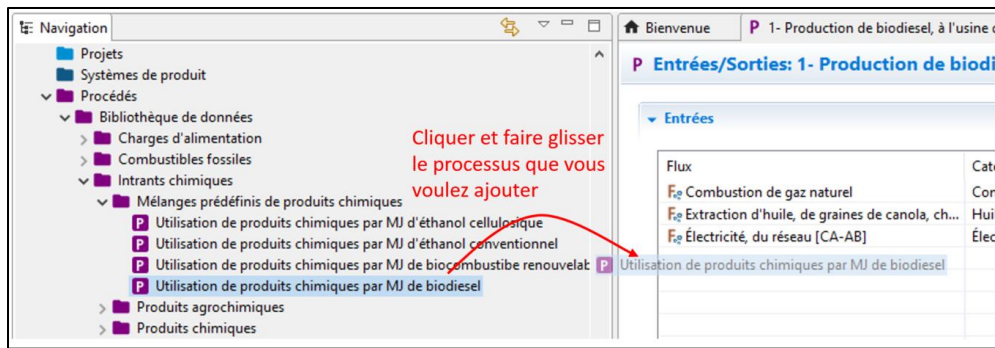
Navigation

Projets
Systèmes de produit
Procédés
Bibliothèque de données
Charges d'alimentation
Combustibles fossiles
Intrants chimiques
Mélanges prédéfinis de produits chimiques
P Utilisation de produits chimiques par MJ d'éthanol cellulosique
P Utilisation de produits chimiques par MJ d'éthanol conventionnel
P Utilisation de produits chimiques par MJ de biocombustibe renouvelab
P Utilisation de produits chimiques par MJ de biodiesel
Produits agrochimiques
Produits chimiques

Cliquer et faire glisser le processus que vous voulez ajouter

Bienvenue
P 1- Production de biodiesel, à l'usine c

P Entrées/Sorties: 1- Production de biodi

Entrées

| Flux | Cate |
|---|---|
| Combustion de gaz naturel | Cor |
| Extraction d'huile, de graines de canola, ch... | Hui |
| Électricité, du réseau [CA-AB] | Élec |

P Utilisation de produits chimiques par MJ de biodiesel